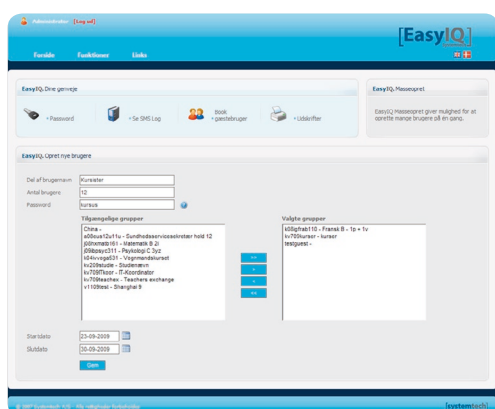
Administrator (Log ud)

EasyIQ

Forside Funktioner Links

EasyIQ Dine genveje

» Password

» Se SMS Log

Book gæstebruger

» Udskrifter

EasyIQ Masseopret

EasyIQ Masseopret giver mulighed for at oprette mange brugere på en gang.

EasyIQ Opret nye brugere

Del af brugernavn: Kursister

Antal brugere: 12

Password: kursus

Tilgængelige grupper

China -
a08sus12u11u - Sundhedsserviceskretær hold 12
j08hxmatb161 - Matematik B 2i
j09bpsyc311 - Psykologi C 3yz
k04vvoga531 - Vognmandskursus
kv209tstudie - Studienævn
kv709ITkoor - IT-Koordinator
kv709Teaches - Teachers exchange
v1109test - Shanghai 9

Valgte grupper

k08gfrab110 - Fransk B - 1p + 1v
kv705kursor - kursor
testguest -

<<
<
>
>>

Startdato: 23-09-2009

Slutdato: 30-09-2009

Gem

© 2007 Systemtech A/S - Alle rettigheder forbeholdes

systemtech